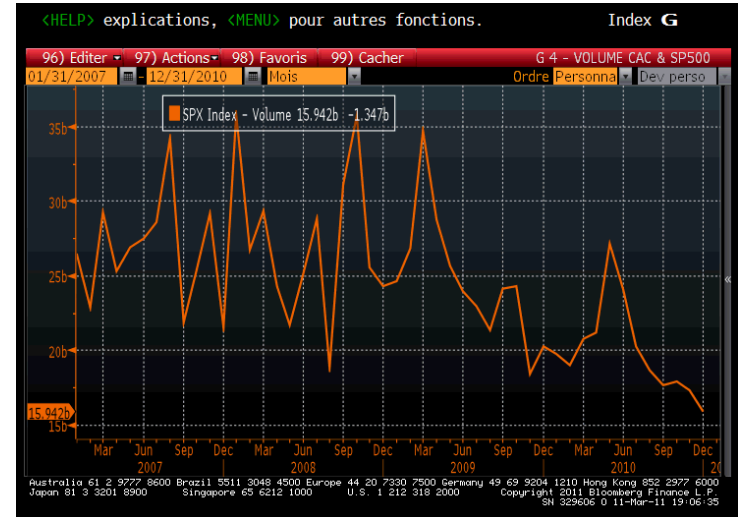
<HELP> explications, <MENU> pour autres fonctions.

Index G

96) Editer ▾ 97) Actions ▾ 98) Favoris 99) Cacher

G 4 - VOLUME CAC & SP500

01/31/2007 - 12/31/2010 Mois

Ordre Personna Dev perso

SPX Index - Volume 15.942b -1.347b

35b
30b
25b
20b
15.942b
15b

Mar Jun Sep Dec Mar Jun Sep Dec Mar Jun Sep Dec Mar Jun Sep Dec

2007 2008 2009 2010 20

Australia 61 2 9777 8600 Brazil 5511 3048 4500 Europe 44 20 7330 7500 Germany 49 69 9204 1210 Hong Kong 852 2977 6000
Japan 81 3 3201 8900 Singapore 65 6212 1000 U.S. 1 212 318 2000 Copyright 2011 Bloomberg Finance L.P.
SN 329606 0 11-Mar-11 19:06:35